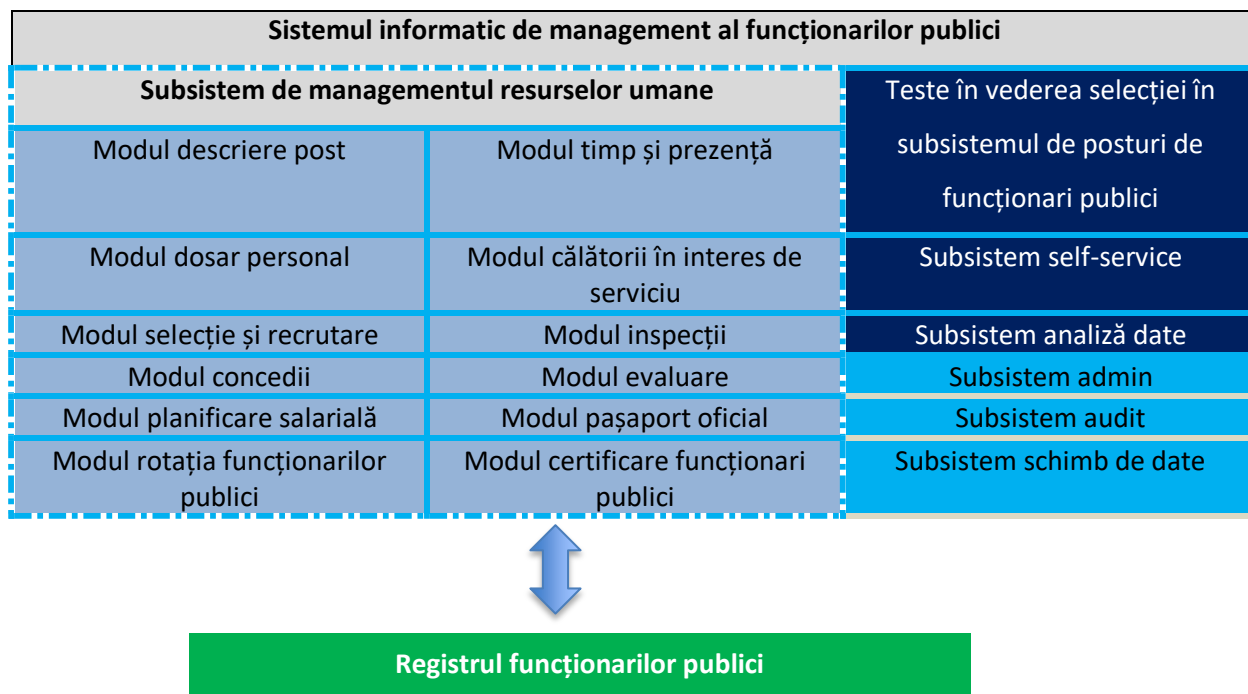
Sistemul informatic de management al funcționarilor publici

| Subsistem de managementul resurselor umane | | Teste în vederea selecției în subsistemul de posturi de funcționari publici |
|---|---|---|
| Modul descriere post | Modul timp și prezență | |
| Modul dosar personal | Modul călătorii în interes de serviciu | Subsistem self-service |
| Modul selecție și recrutare | Modul inspecții | Subsistem analiză date |
| Modul concedii | Modul evaluare | Subsistem admin |
| Modul planificare salarială | Modul pașaport oficial | Subsistem audit |
| Modul rotația funcționarilor publici | Modul certificare funcționari publici | Subsistem schimb de date |

Registrul funcționarilor publici